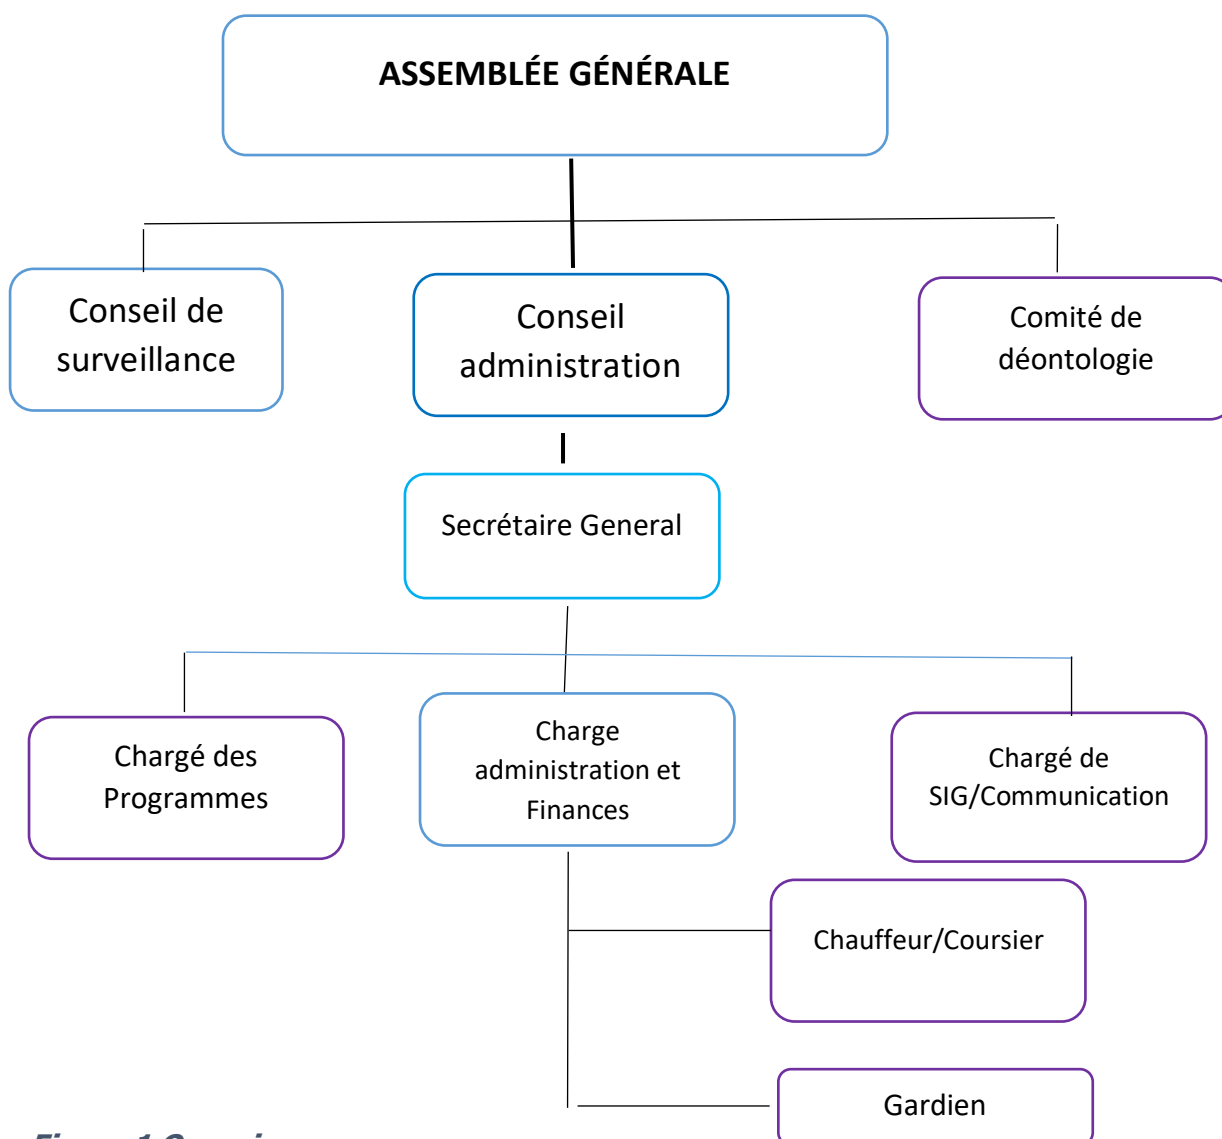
ASSEMBLÉE GÉNÉRALE

Conseil de surveillance

Conseil administration

Comité de déontologie

Secrétaire General

Chargé des Programmes

Charge administration et Finances

Chargé de SIG/Communication

Chauffeur/Coursier

Gardien

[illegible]